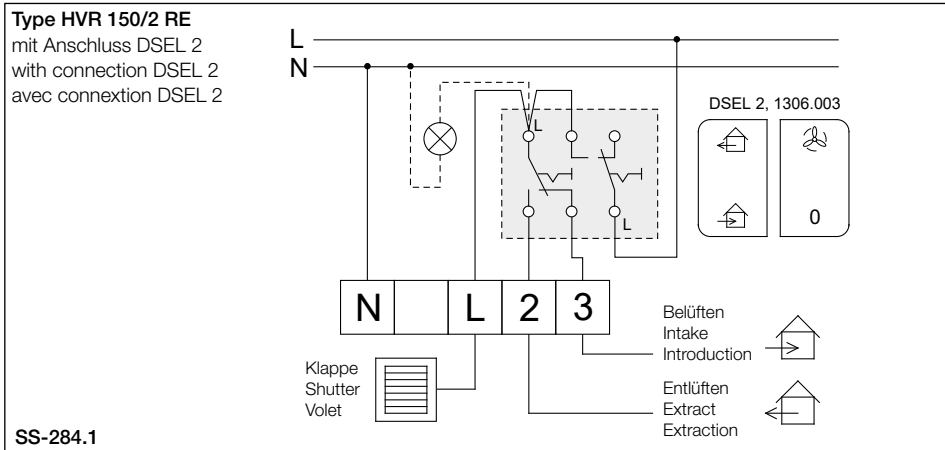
Type HVR 150/2 RE
mit Anschluss DSEL 2
with connection DSEL 2
avec connextion DSEL 2

L
N

L

L

DSEL 2, 1306.003

0

N | | L | 2 | 3

Klappe
Shutter
Volet

Belüften
Intake
Introduction

Entlüften
Extract
Extraction

SS-284.1